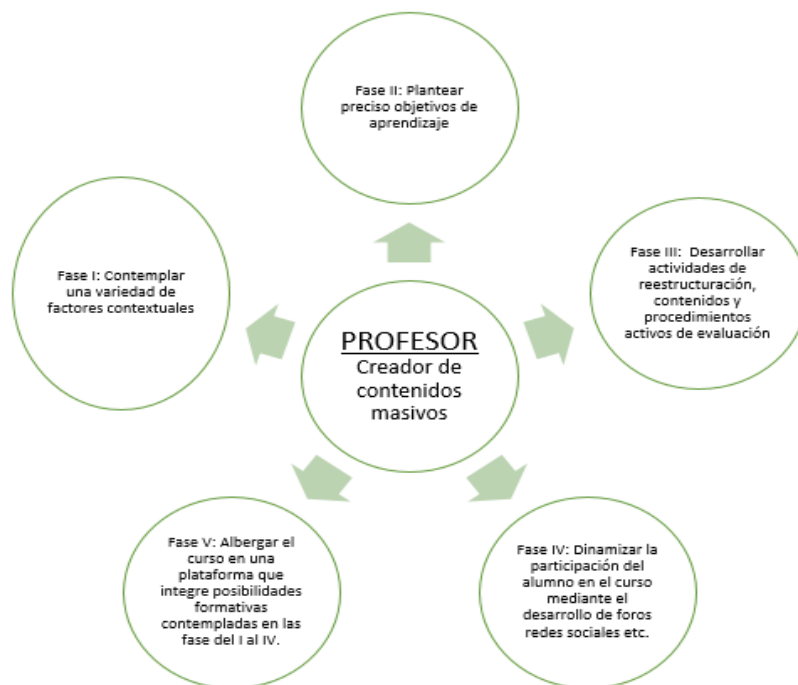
Fase II: Plantear preciso objetivos de aprendizaje

Fase I: Contemplar una variedad de factores contextuales

Fase III: Desarrollar actividades de reestructuración, contenidos y procedimientos activos de evaluación

PROFESOR
Creador de contenidos masivos

Fase V: Albergar el curso en una plataforma que integre posibilidades formativas contempladas en las fase del I al IV.

Fase IV: Dinamizar la participación del alumno en el curso mediante el desarrollo de foros redes sociales etc.